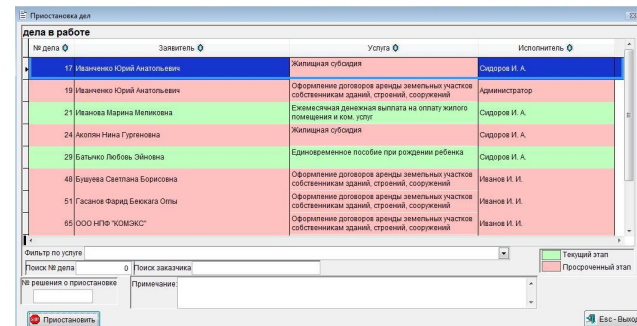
Приостановка дел

дела в работе

| № дела | Заявитель | Услуга | Исполнитель |
|---|---|---|---|
| 17 | Иванченко Юрий Анатольевич | Жилищная субсидия | Сидоров И. А. |
| 19 | Иванченко Юрий Анатольевич | Оформление договоров аренды земельных участков собственникам зданий, строений, сооружений | Администратор |
| 21 | Иванова Марина Меликовна | Ежемесячная денежная выплата на оплату жилого помещения и ком. услуг | Сидоров И. А. |
| 24 | Акопян Нина Гургеновна | Жилищная субсидия | Сидоров И. А. |
| 29 | Батычко Любовь Эйновна | Единовременное пособие при рождении ребенка | Сидоров И. А. |
| 48 | Бушуева Светлана Борисовна | Оформление договоров аренды земельных участков собственникам зданий, строений, сооружений | Иванов И. И. |
| 51 | Гасанов Фарид Беюкага Оглы | Оформление договоров аренды земельных участков собственникам зданий, строений, сооружений | Иванов И. И. |
| 65 | ООО НПФ "КОМЭКС" | Оформление договоров аренды земельных участков собственникам зданий, строений, сооружений | Иванов И. И. |

Фильтр по услуге

Текущий этап

Просроченный этап

Поиск № дела 0 Поиск заказчика

№ решения о приостановке

Примечание

Приостановить

Esc - Выход